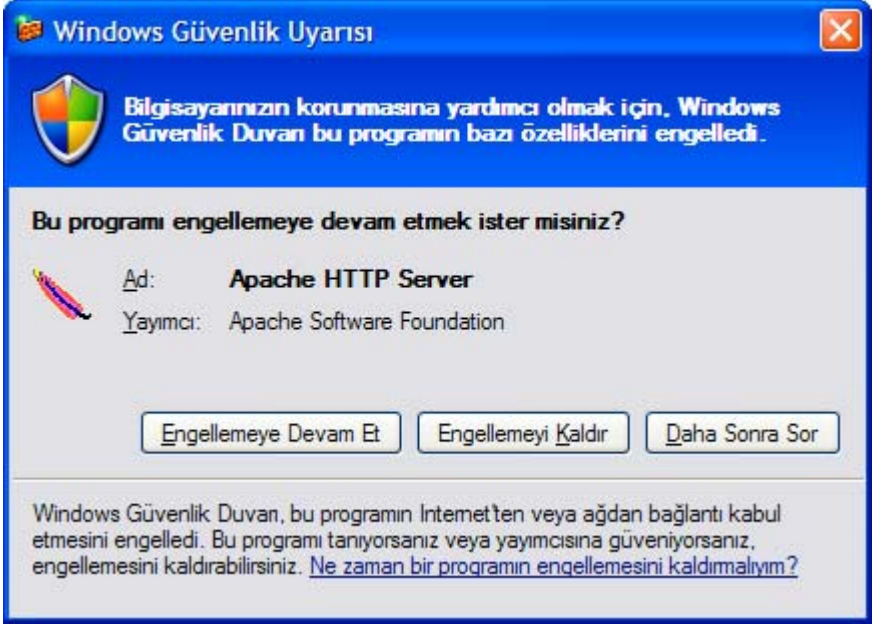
Windows Güvenlik Uyarısı

Bilgisayarınızın korunmasına yardımcı olmak için, Windows Güvenlik Duvarı bu programın bazı özelliklerini engelledi.

Bu programı engellemeye devam etmek ister misiniz?

Ad: Apache HTTP Server

Yayımcı: Apache Software Foundation

Engellemeye Devam Et | Engellemeyi Kaldır | Daha Sonra Sor

Windows Güvenlik Duvarı, bu programın Internet'ten veya ağdan bağlantı kabul etmesini engelledi. Bu programı tanıyorsanız veya yayımcısına güveniyorsanız, engellemesini kaldırabilirsiniz. Ne zaman bir programın engellemesini kaldırmalıyım?